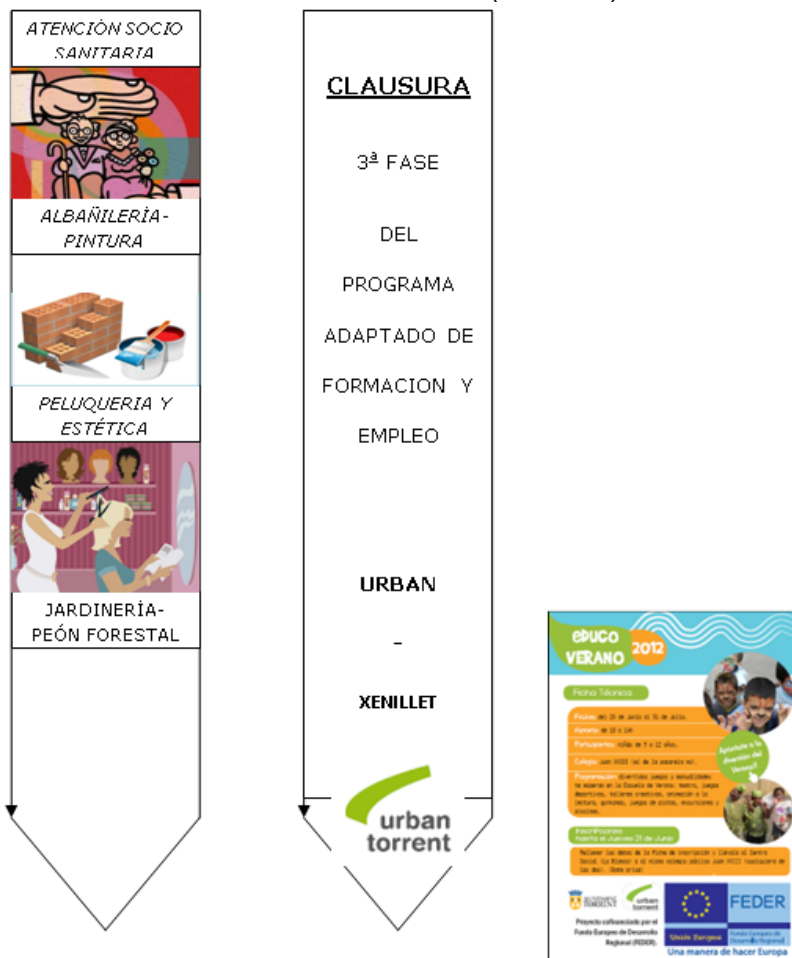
ATENCIÒN SOCIO SANITARIA

ALBAÑILERÌA-PINTURA

PELUQUERIA Y ESTÉTICA

JARDINERÌA-PEÓN FORESTAL

CLAUSURA

3ª FASE

DEL

PROGRAMA

ADAPTADO DE

FORMACION Y

EMPLEO

URBAN

-

XENILLET

urban torrent

EDUCO VERANO 2012

Ficha Técnica

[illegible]

Apúntate a la diversión del Verano!!

Inscripciones

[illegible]

urban torrent

Proyecto cofinanciado por el Fondo Europeo de Desarrollo Regional (FEDER).

FEDER

Unión Europea

Una manera de hacer Europa